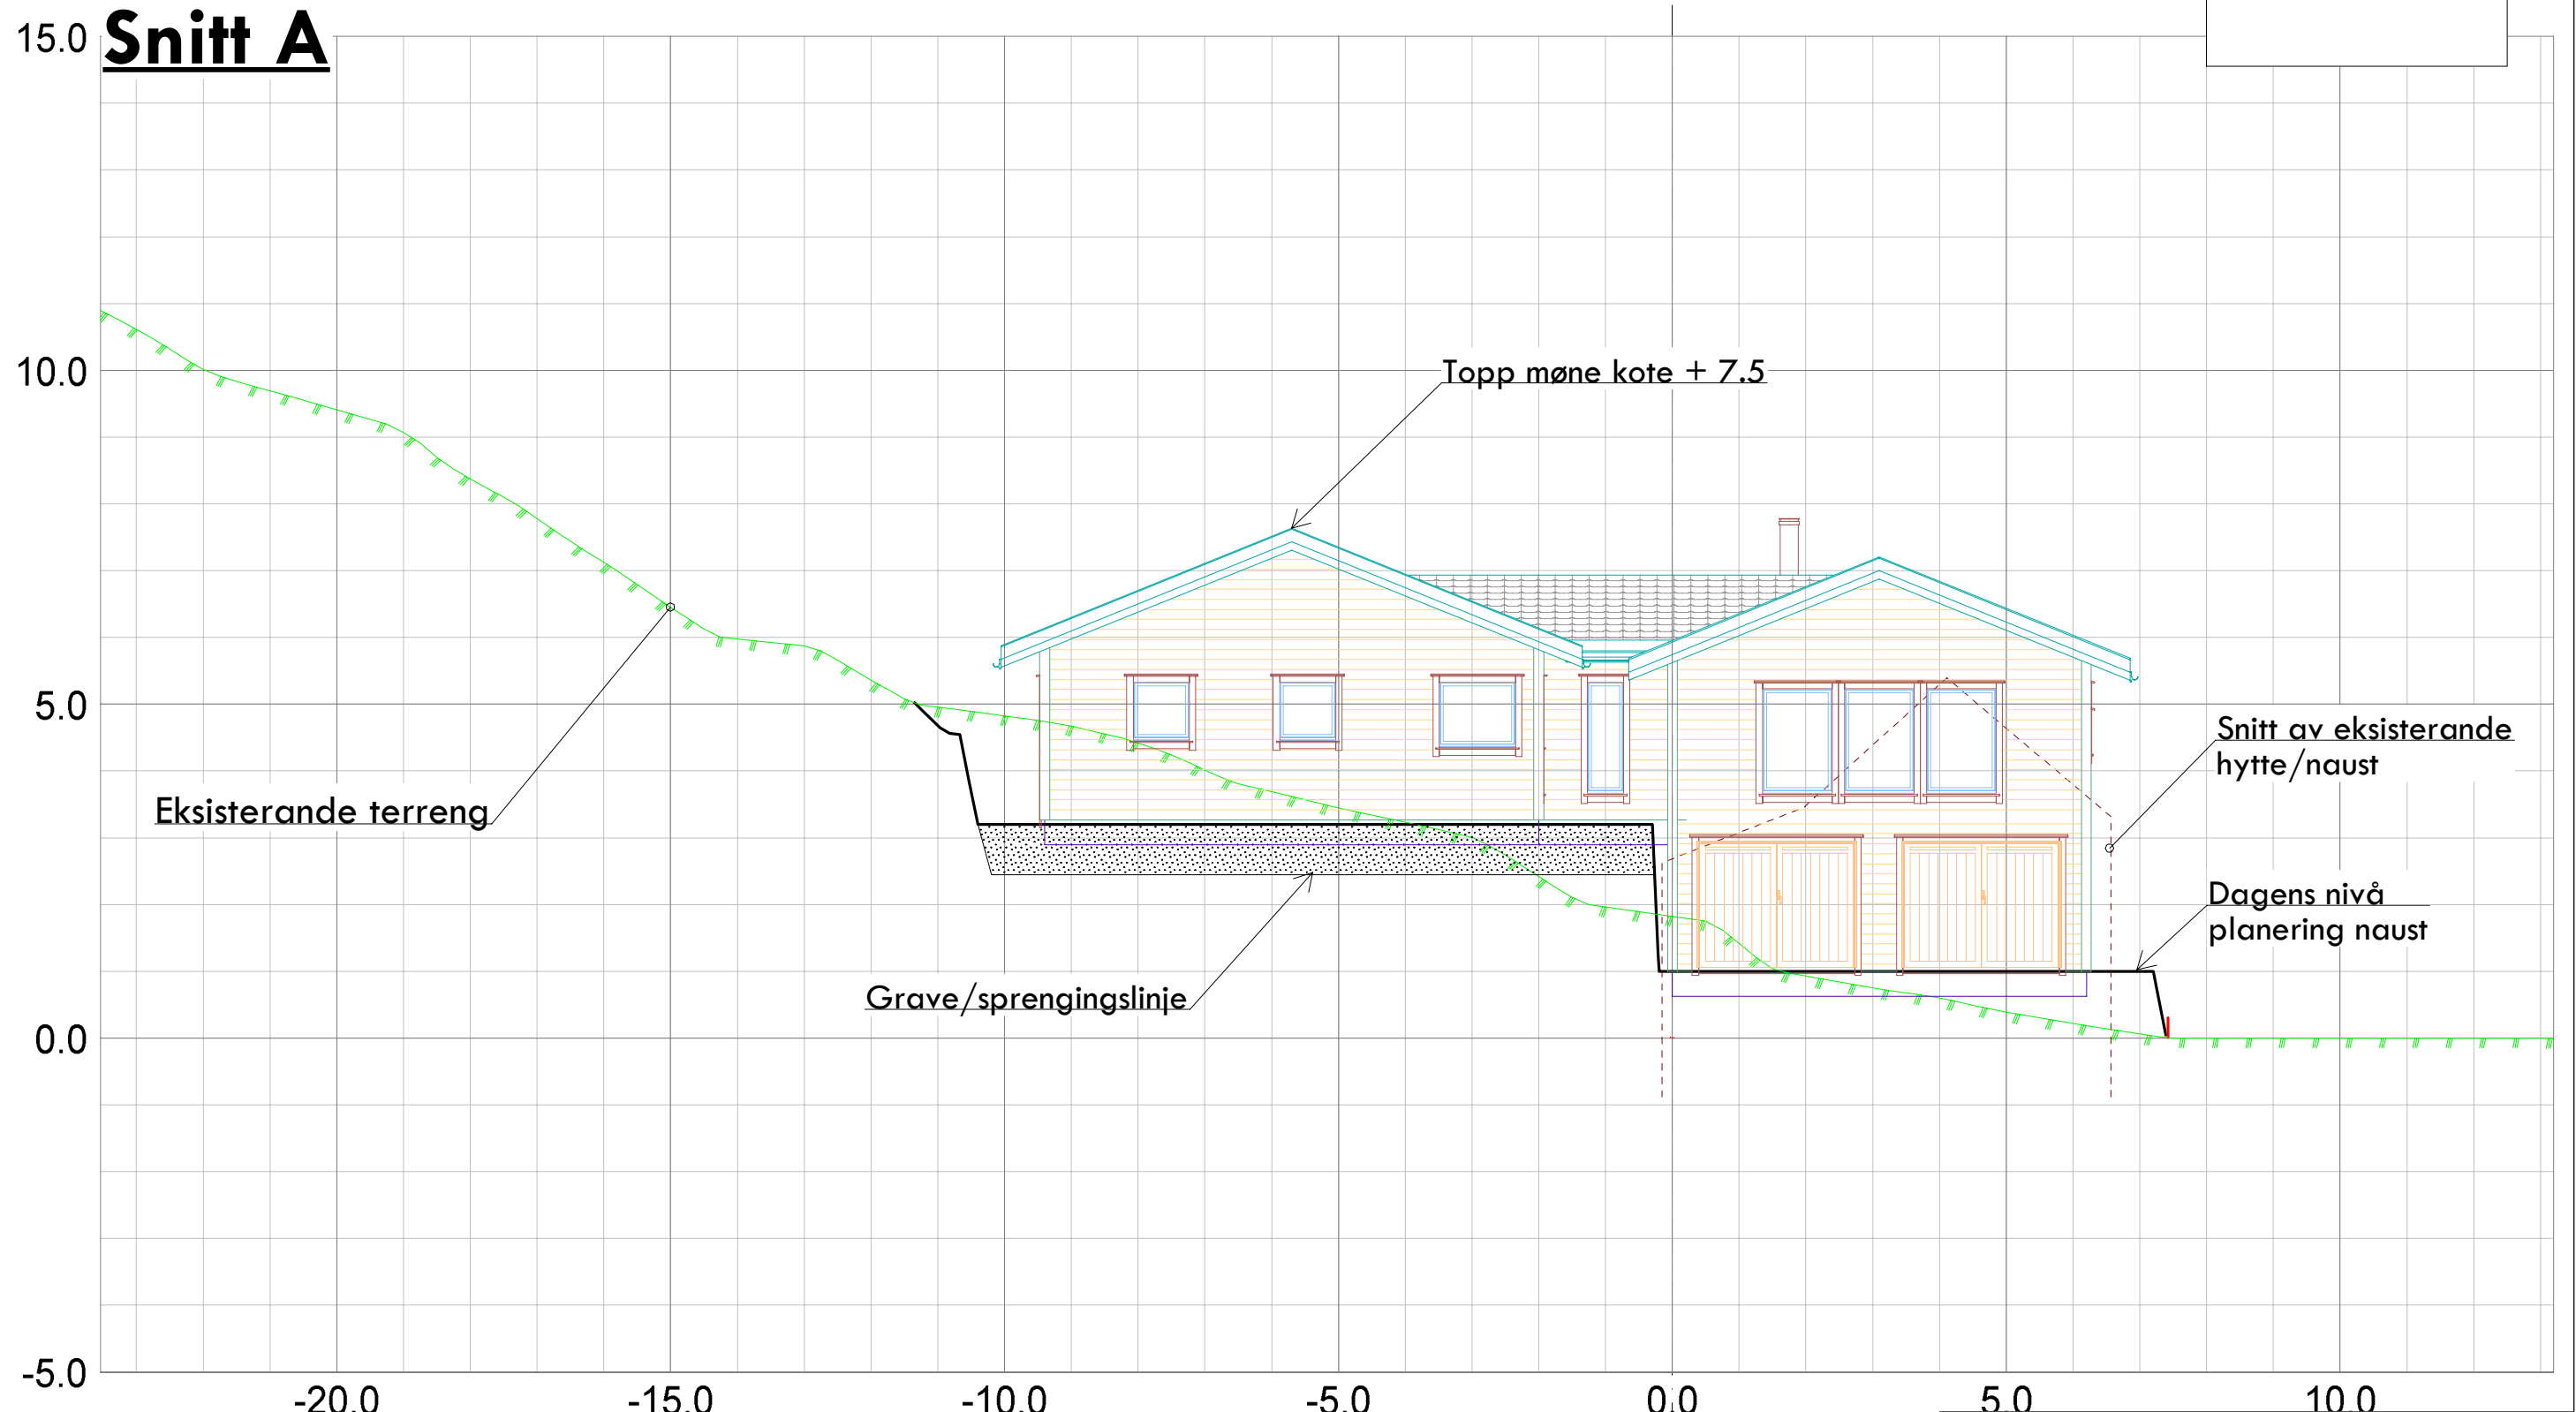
Snitt A

15.0

10.0

5.0

0.0

-5.0

Topp møne kote + 7.5

Eksisterande terreng

Snitt av eksisterande hytte/naust

Dagens nivå planering naust

Grave/sprengingslinje

-20.0

-15.0

-10.0

-5.0

0.0

5.0

10.0